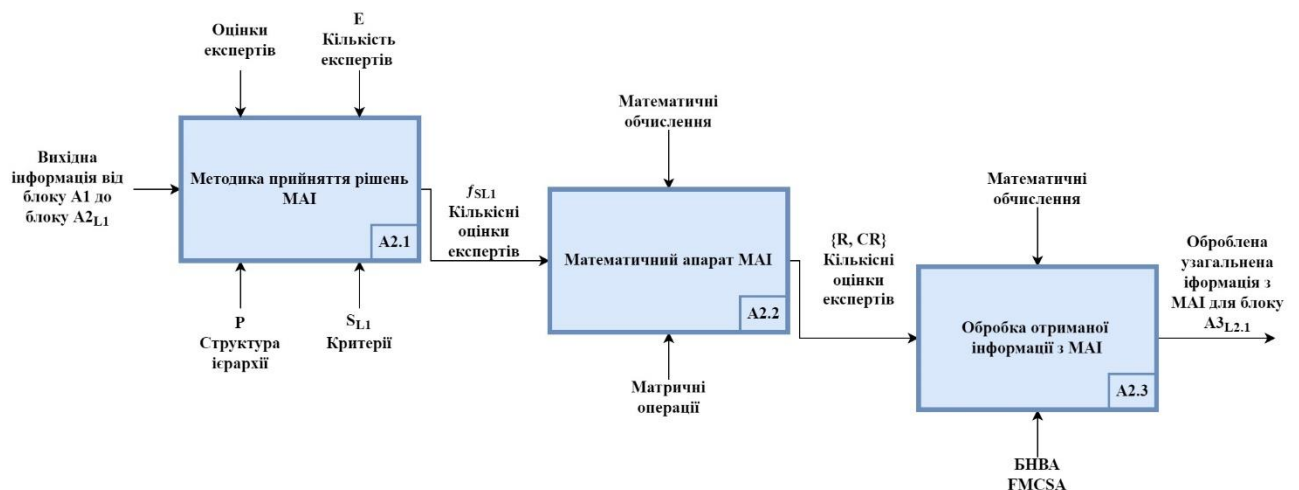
Оцінки експертів

E
Кількість експертів

Вихідна інформація від блоку А1 до блоку А2$_{L1}$

Методика прийняття рішень МАІ

A2.1

P
Структура ієрархії

$S_{L1}$
Критерії

$f_{SL1}$
Кількісні оцінки експертів

Математичні обчислення

Математичний апарат МАІ

A2.2

Матричні операції

{R, CR}
Кількісні оцінки експертів

Математичні обчислення

Обробка отриманої інформації з МАІ

A2.3

БНВА
FMCSA

Оброблена узагальнена іформація з МАІ для блоку А3$_{L2.1}$